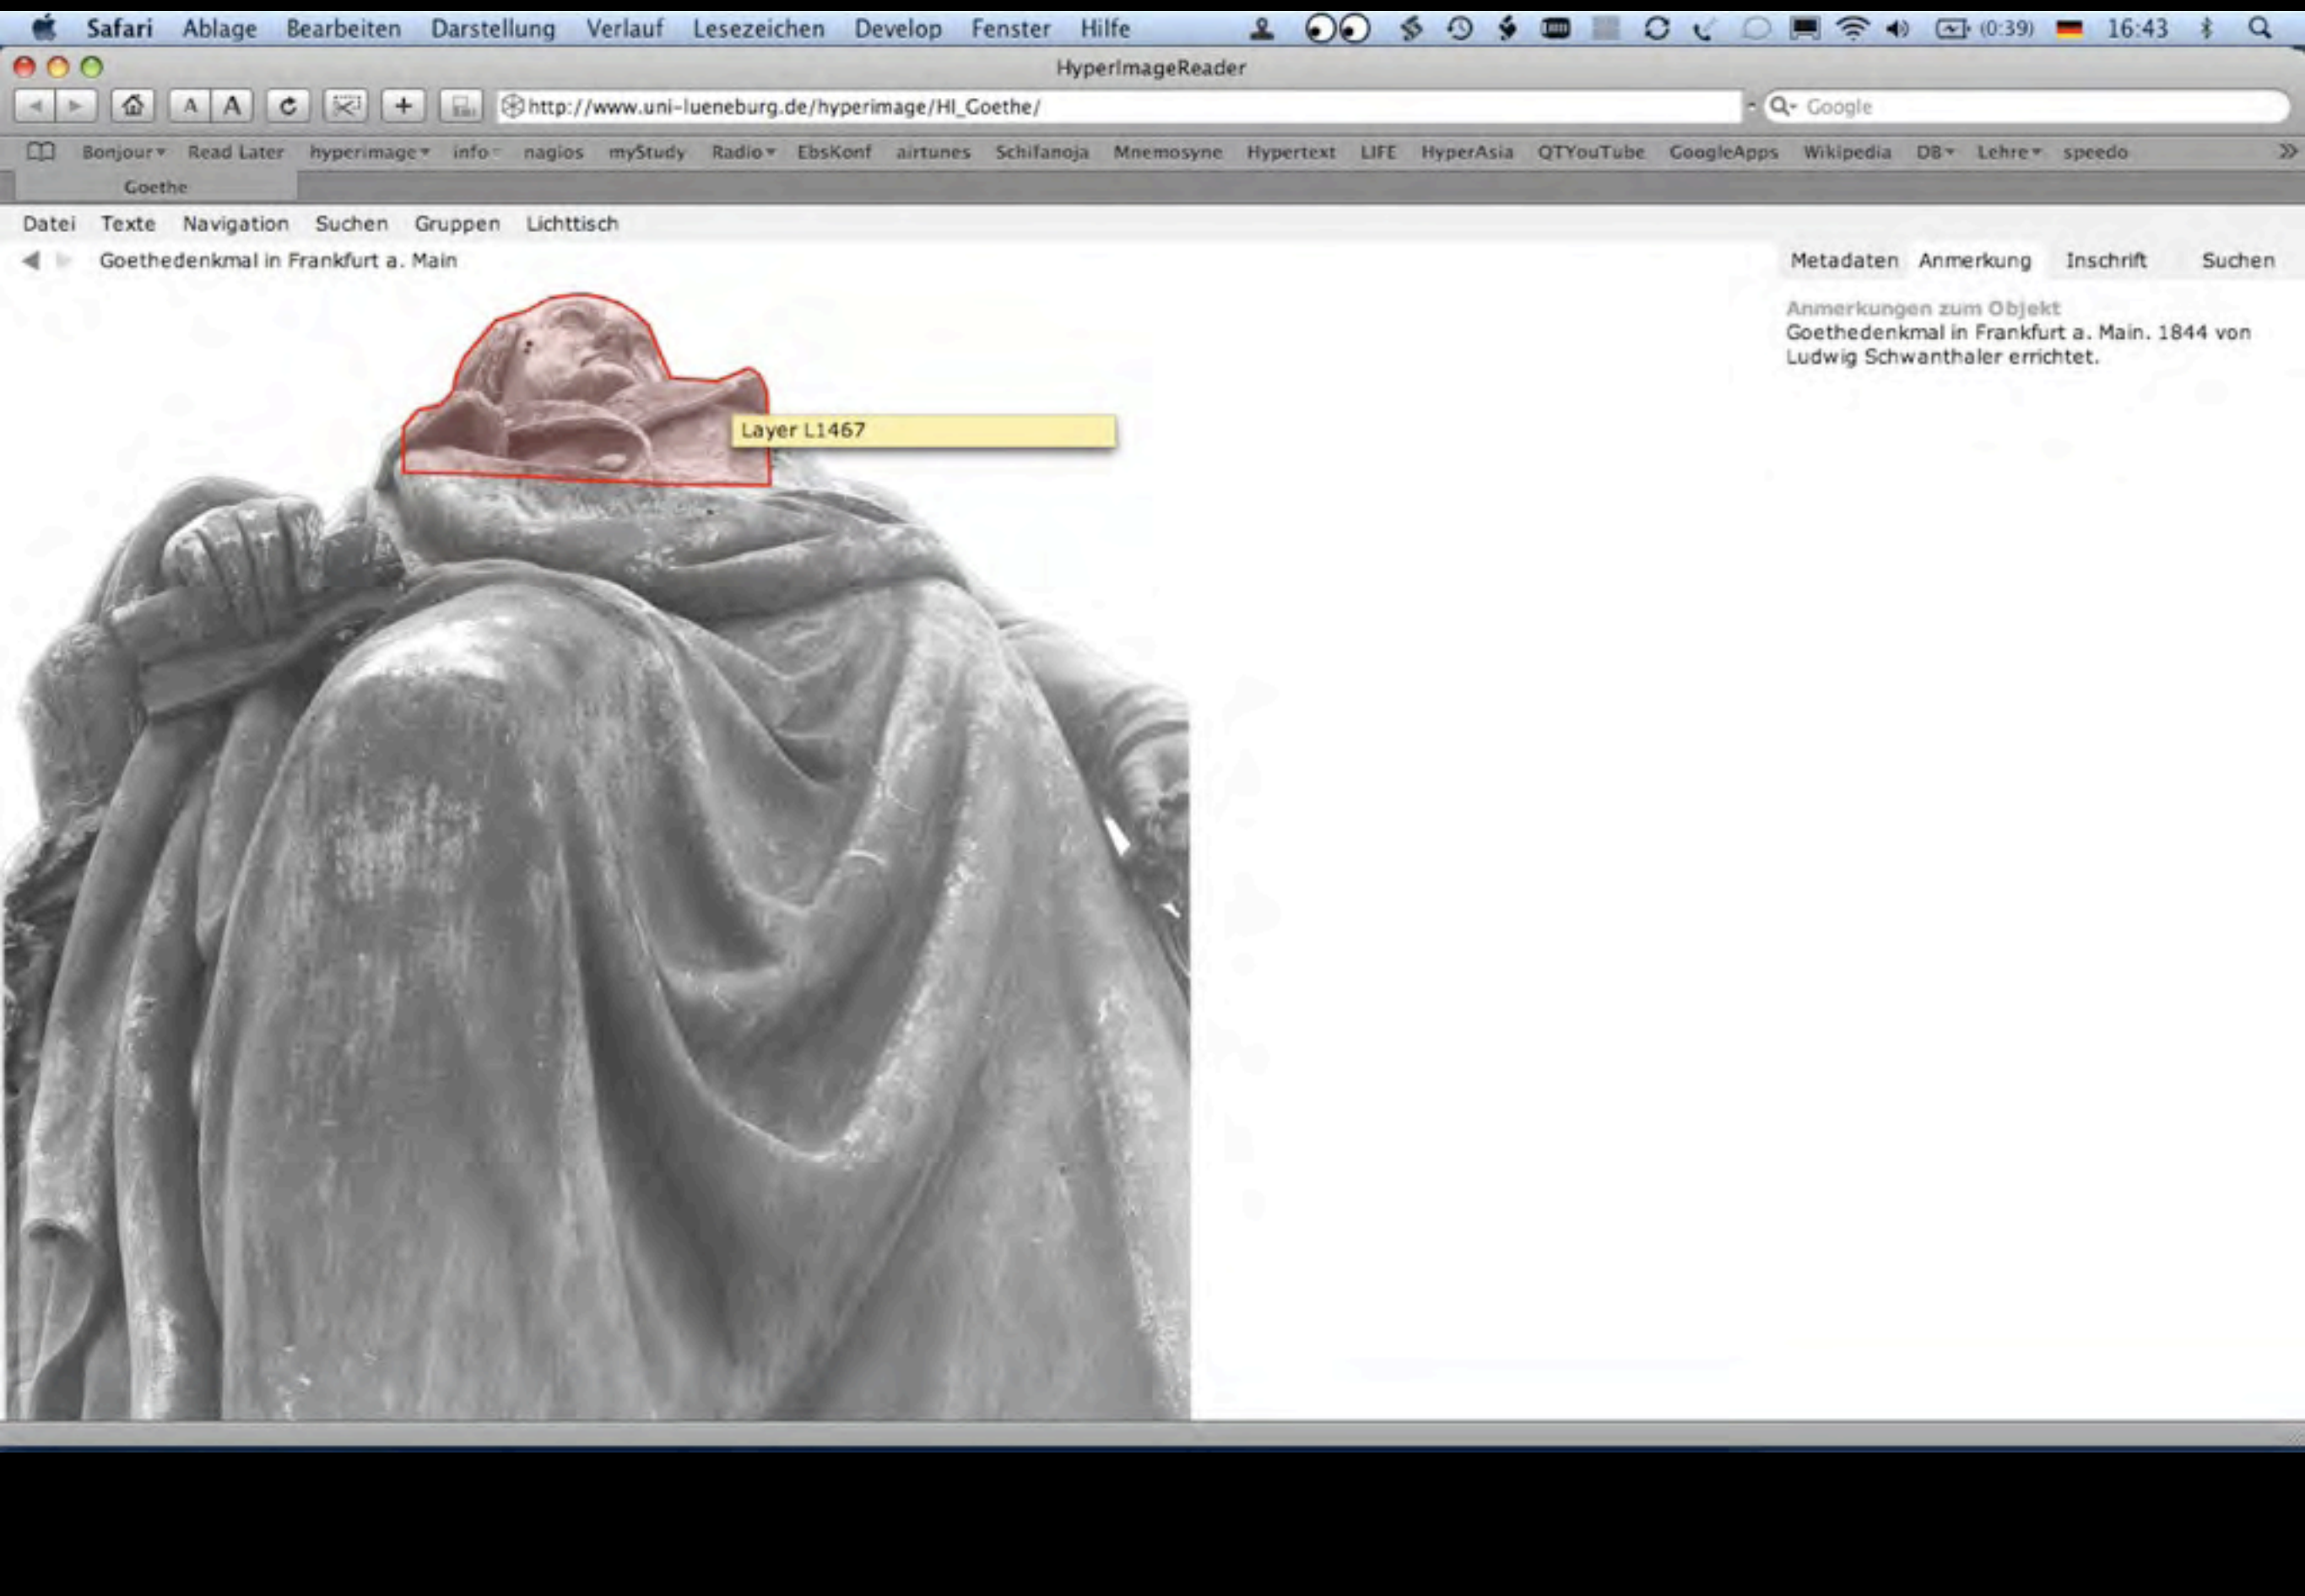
Safari Ablage Bearbeiten Darstellung Verlauf Lesezeichen Develop Fenster Hilfe (0:39) 16:43

HyperImageReader

http://www.uni-lueneburg.de/hyperimage/HI_Goethe/

Google

Bonjour Read Later hyperimage info nagios myStudy Radio EbsKonf airtunes Schifanoja Mnemosyne Hypertext LIFE HyperAsia QTYouTube GoogleApps Wikipedia DB Lehre speedo

Goethe

Datei Texte Navigation Suchen Gruppen Lichttisch

Goethedenkmal in Frankfurt a. Main

Metadaten Anmerkung Inschrift Suchen

Anmerkungen zum Objekt
Goethedenkmal in Frankfurt a. Main. 1844 von Ludwig Schwanthaler errichtet.

Layer L1467